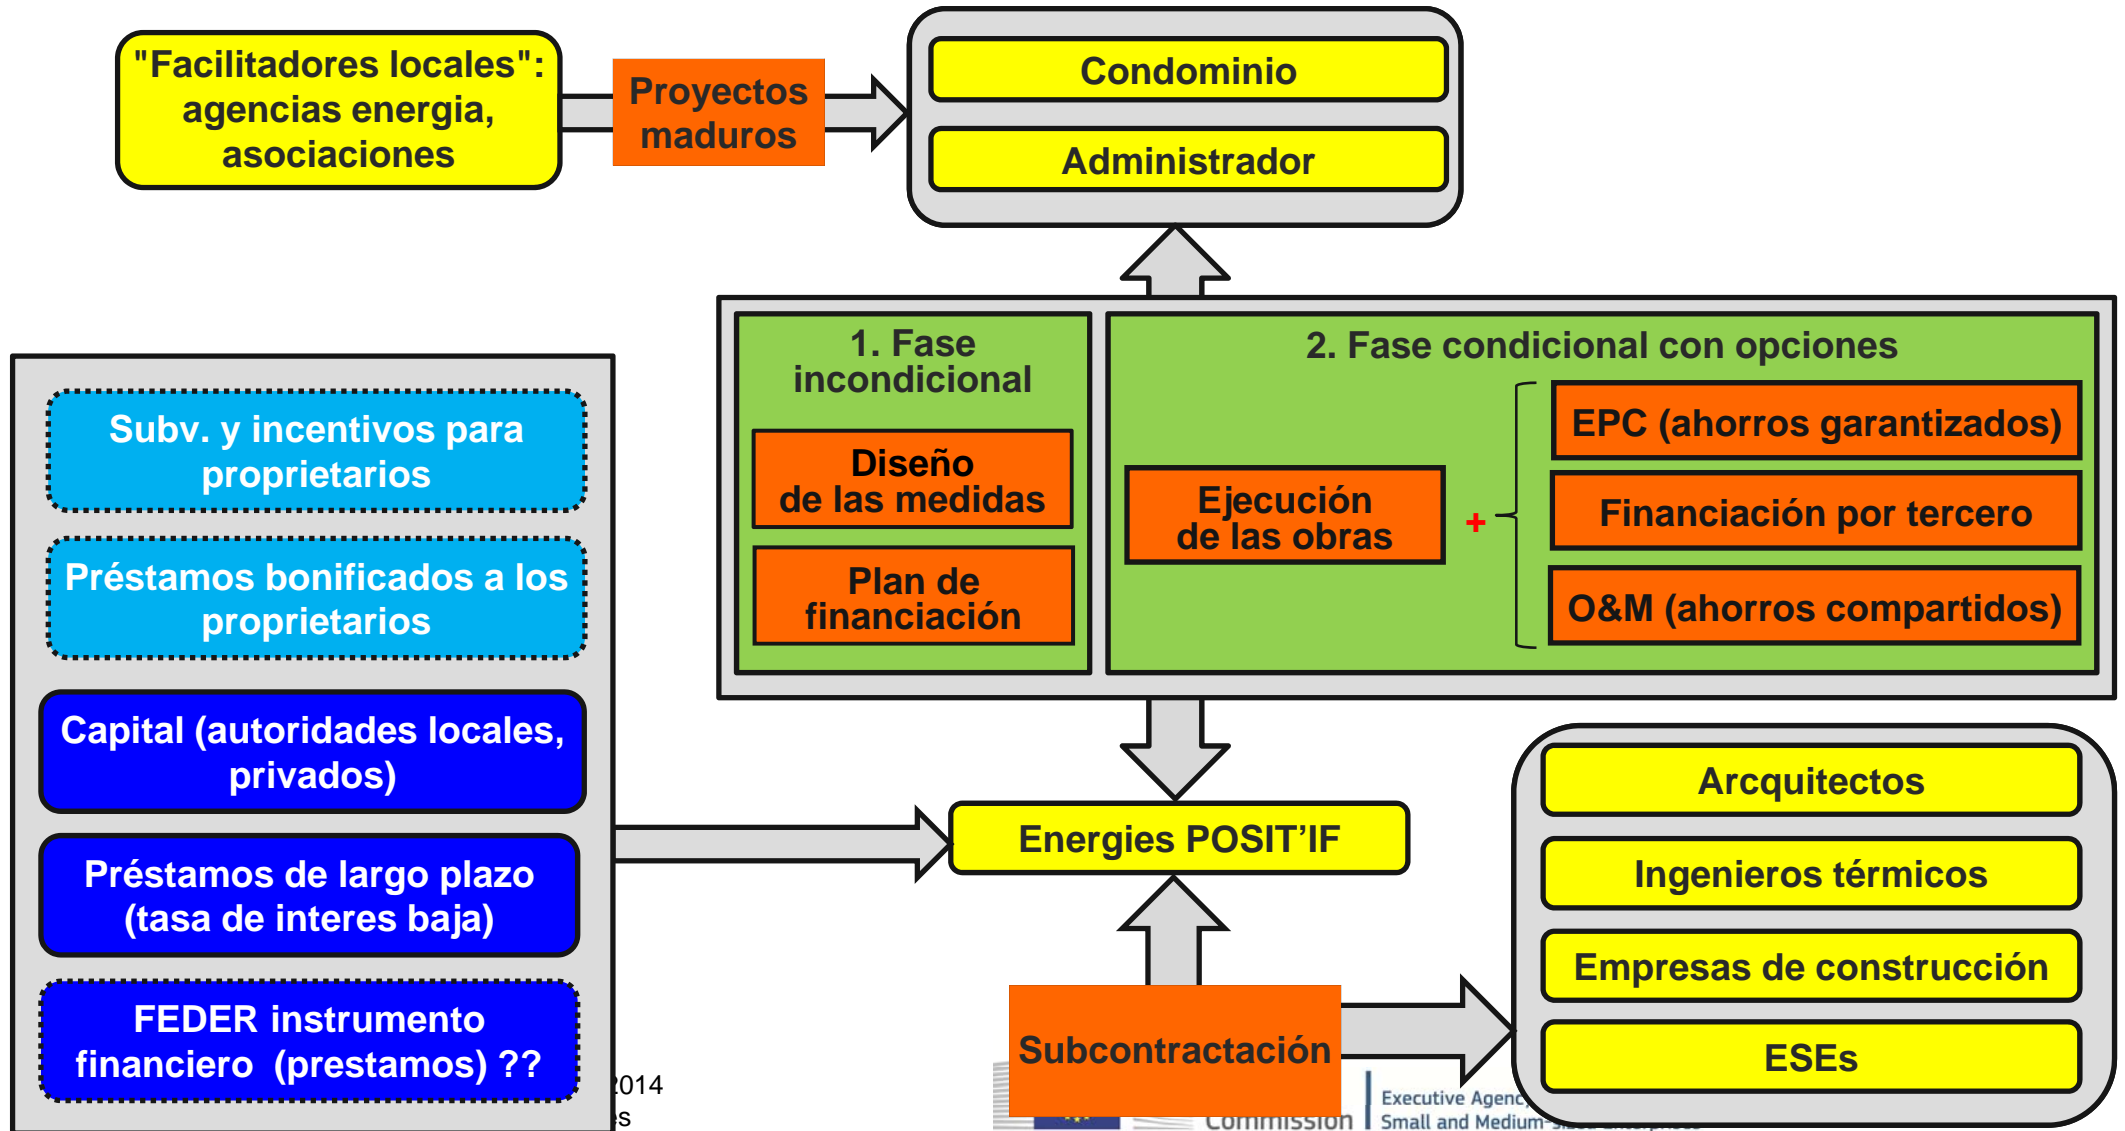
"Facilitadores locales": agencias energia, asociaciones

Proyectos maduros

Condominio

Administrador

1. Fase incondicional

Diseño de las medidas

Plan de financiación

2. Fase condicional con opciones

Ejecución de las obras

+

EPC (ahorros garantizados)

Financiación por tercero

O&M (ahorros compartidos)

Subv. y incentivos para proprietarios

Préstamos bonificados a los proprietarios

Capital (autoridades locales, privados)

Préstamos de largo plazo (tasa de interes baja)

FEDER instrumento financiero (prestamos) ??

Energies POSIT'IF

Arcquitectos

Ingenieros térmicos

Empresas de construcción

ESEs

Subcontractación

2014

s

Commission

Executive Agenc

Small and Medium-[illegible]